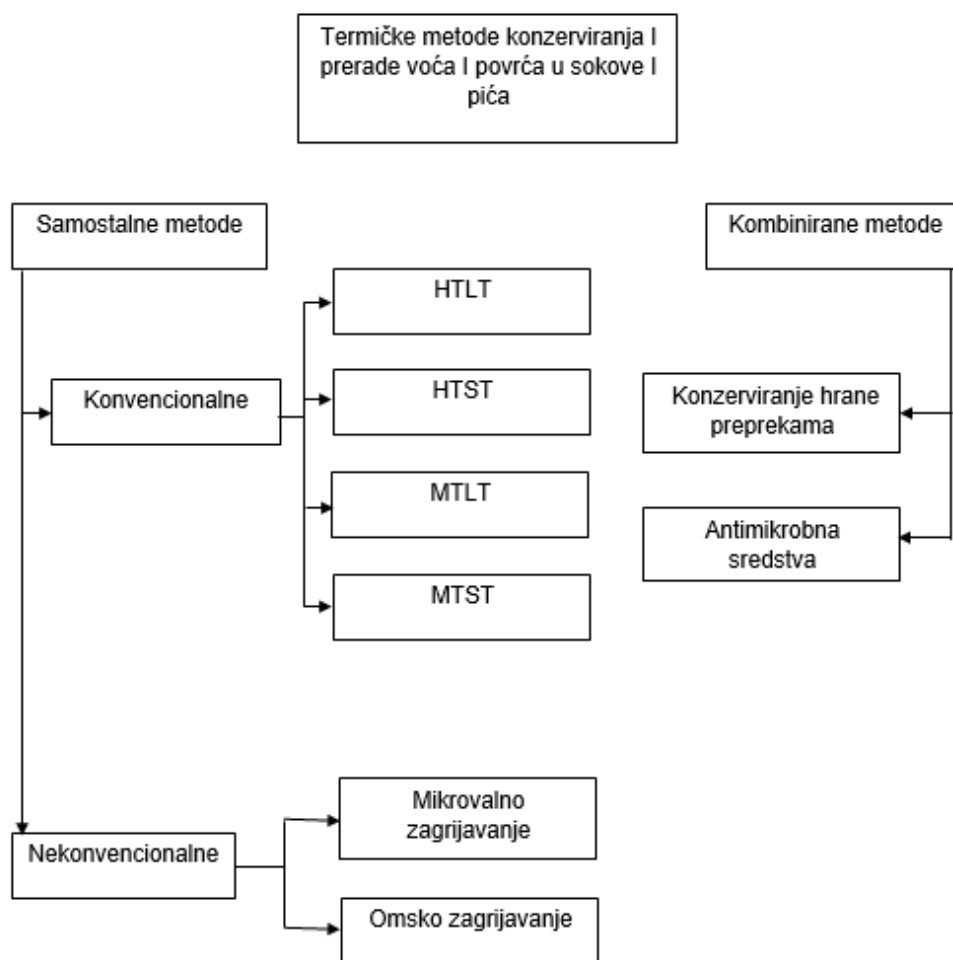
Termičke metode konzerviranja I prerade voća I povrća u sokove I pića

Samostalne metode

Kombinirane metode

HTLT

Konvencionalne

HTST

MTLT

MTST

Konzerviranje hrane preprekama

Antimikrobna sredstva

Mikrovalno zagrijavanje

Nekonvencionalne

Omsko zagrijavanje